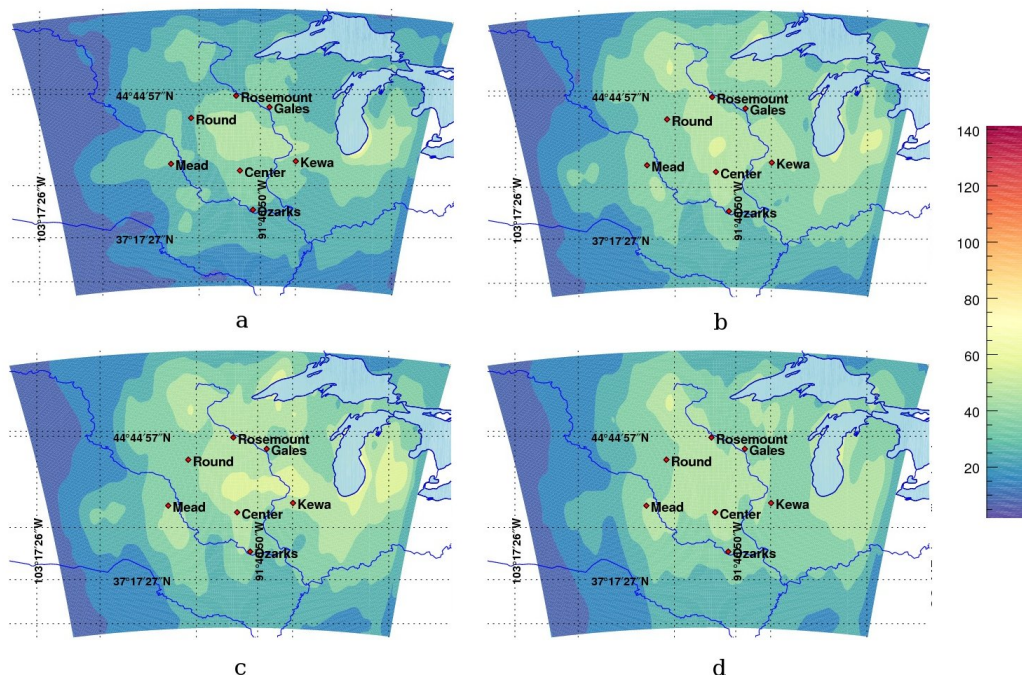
44°44′57″N
Rosemount
Gales
Round
Mead
Center
Kewa
Ozarks
103°17′26″W
91°40′50″W
37°17′27″N
a

44°44′57″N
Rosemount
Gales
Round
Mead
Center
Kewa
Ozarks
103°17′26″W
91°40′50″W
37°17′27″N
b

140
120
100
80
60
40
20

44°44′57″N
Rosemount
Gales
Round
Mead
Center
Kewa
Ozarks
103°17′26″W
91°40′50″W
37°17′27″N
c

44°44′57″N
Rosemount
Gales
Round
Mead
Center
Kewa
Ozarks
103°17′26″W
91°40′50″W
37°17′27″N
d